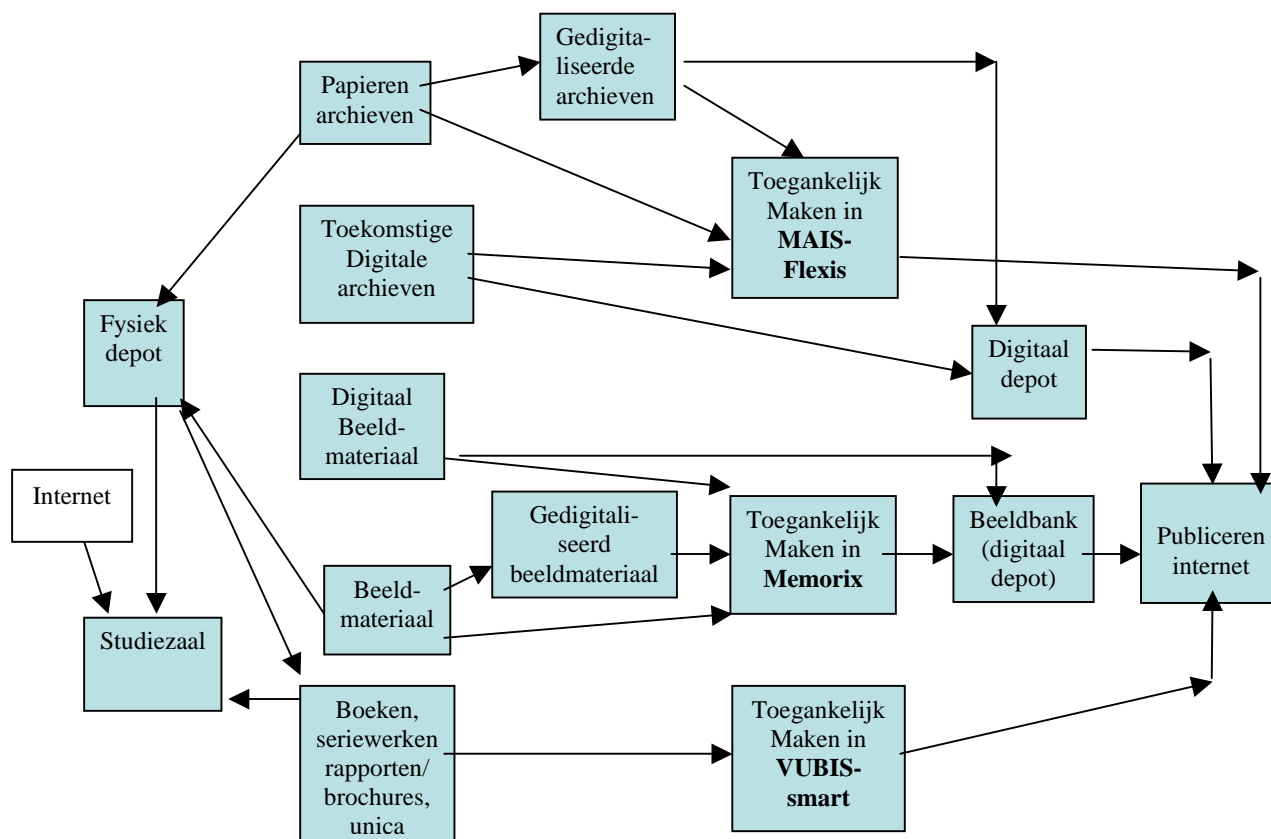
Papieren archieven

Gedigitaliseerde archieven

Toegankelijk Maken in **MAIS-Flexis**

Toekomstige Digitale archieven

Fysiek depot

Digitaal depot

Digitaal Beeldmateriaal

Internet

Gedigitaliseerd beeldmateriaal

Toegankelijk Maken in **Memorix**

Beeldbank (digitaal depot)

Publiceren internet

Beeldmateriaal

Studiezaal

Boeken, seriewerken rapporten/ brochures, unica

Toegankelijk Maken in **VUBIS-smart**